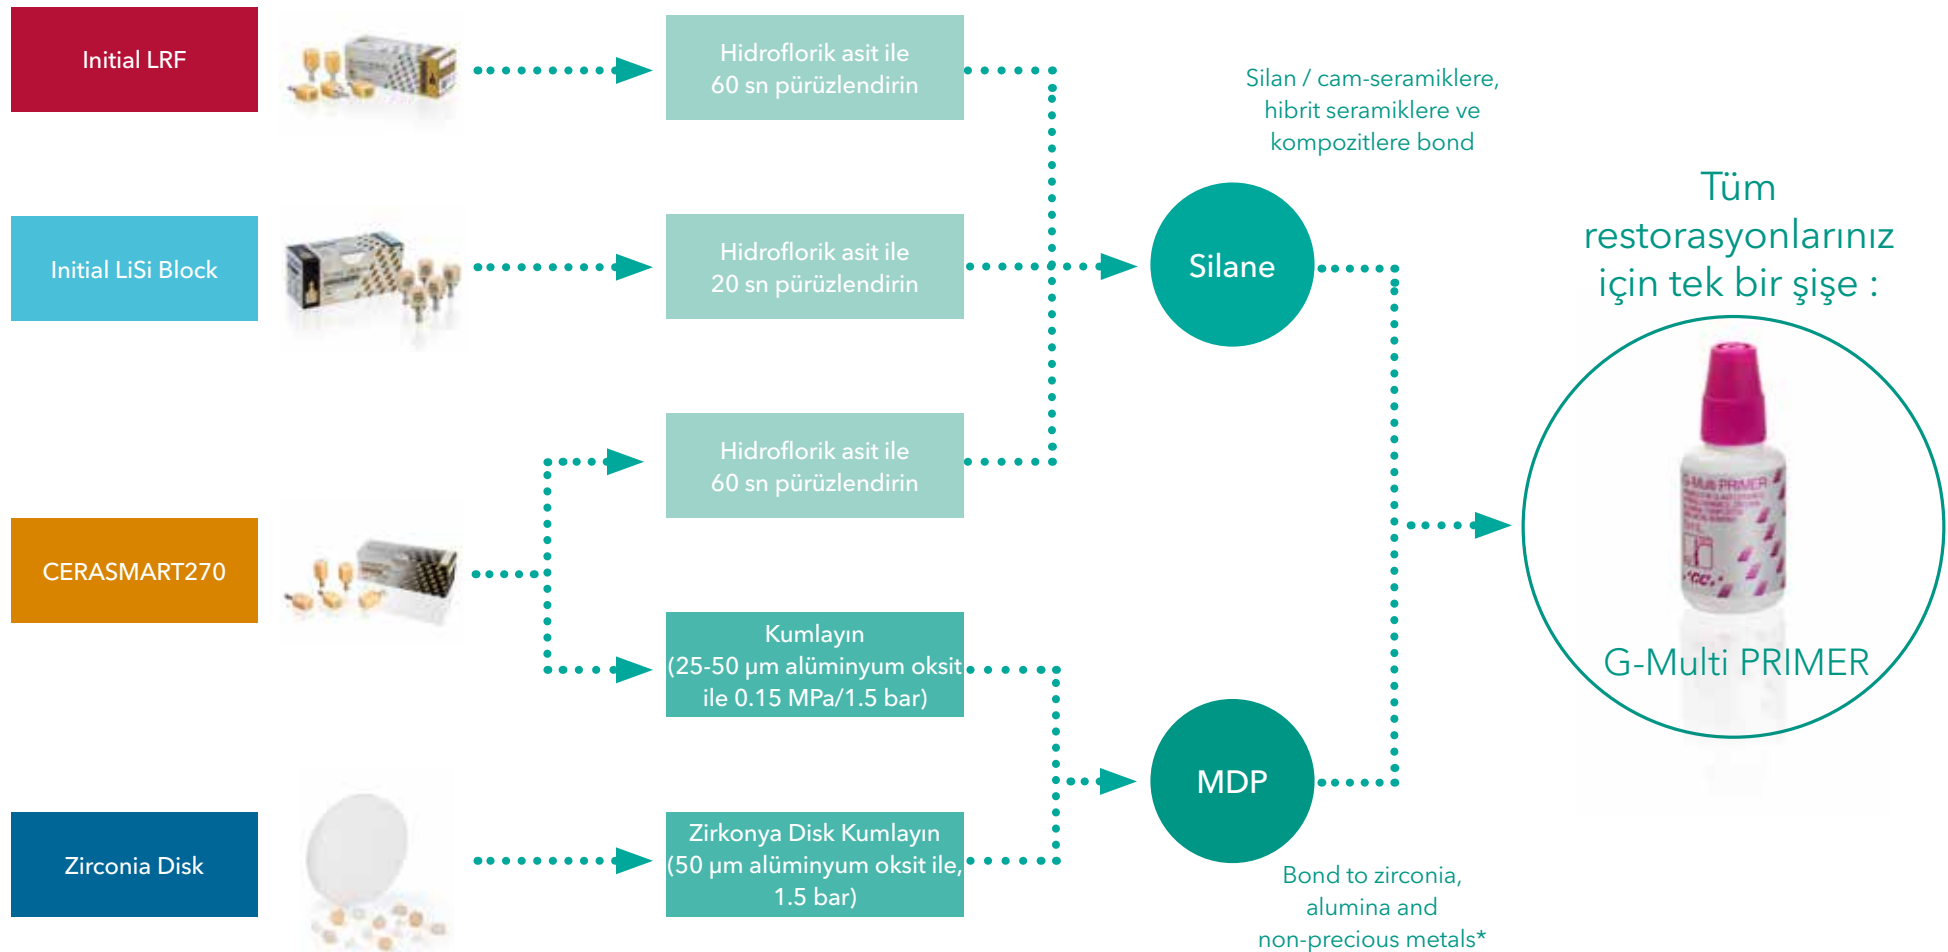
Initial LRF

Hidroflorik asit ile 60 sn pürüzlendirin

Silan / cam-seramiklere, hibrit seramiklere ve kompozitlere bond

Tüm restorasyonlarınız için tek bir şişe :

Initial LiSi Block

Hidroflorik asit ile 20 sn pürüzlendirin

Silane

Hidroflorik asit ile 60 sn pürüzlendirin

CERASMART270

Kumlayın (25-50 µm alüminyum oksit ile 0.15 MPa/1.5 bar)

G-Multi PRIMER

MDP

Zirconia Disk

Zirkonya Disk Kumlayın (50 µm alüminyum oksit ile, 1.5 bar)

Bond to zirconia, alumina and non-precious metals*